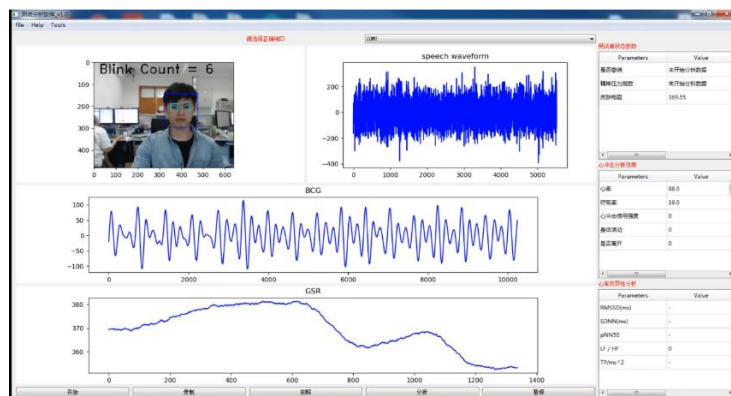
测谎分析软件_v1.0
File Help Tools
请选择正确端口
COM3
Blink Count = 6
0
100
200
300
400
0 100 200 300 400 500 600
speech waveform
200
0
−200
−400
0 1000 2000 3000 4000 5000
BCG
100
50
0
−50
−100
0 2000 4000 6000 8000 10000
GSR
380
370
360
0 200 400 600 800 1000 1200 1400
测试者状态参数
| Parameters | Value |
|---|---|
| 是否说谎 | 未开始分析数据 |
| 精神压力指数 | 未开始分析数据 |
| 皮肤电阻 | 169.55 |

心冲击分析结果
| Parameters | Value |
|---|---|
| 心率 | 88.0 |
| 呼吸率 | 18.0 |
| 心冲击信号强度 | 0 |
| 身体调动 | 0 |
| 是否离开 | 0 |

心率变异性分析
| Parameters | Value |
|---|---|
| RMSSD(ms) | - |
| SDNN(ms) | - |
| pNN50 | - |
| LF / HF | 0 |
| TP/ms^2 | - |

开始
录制
回放
分析
暂停